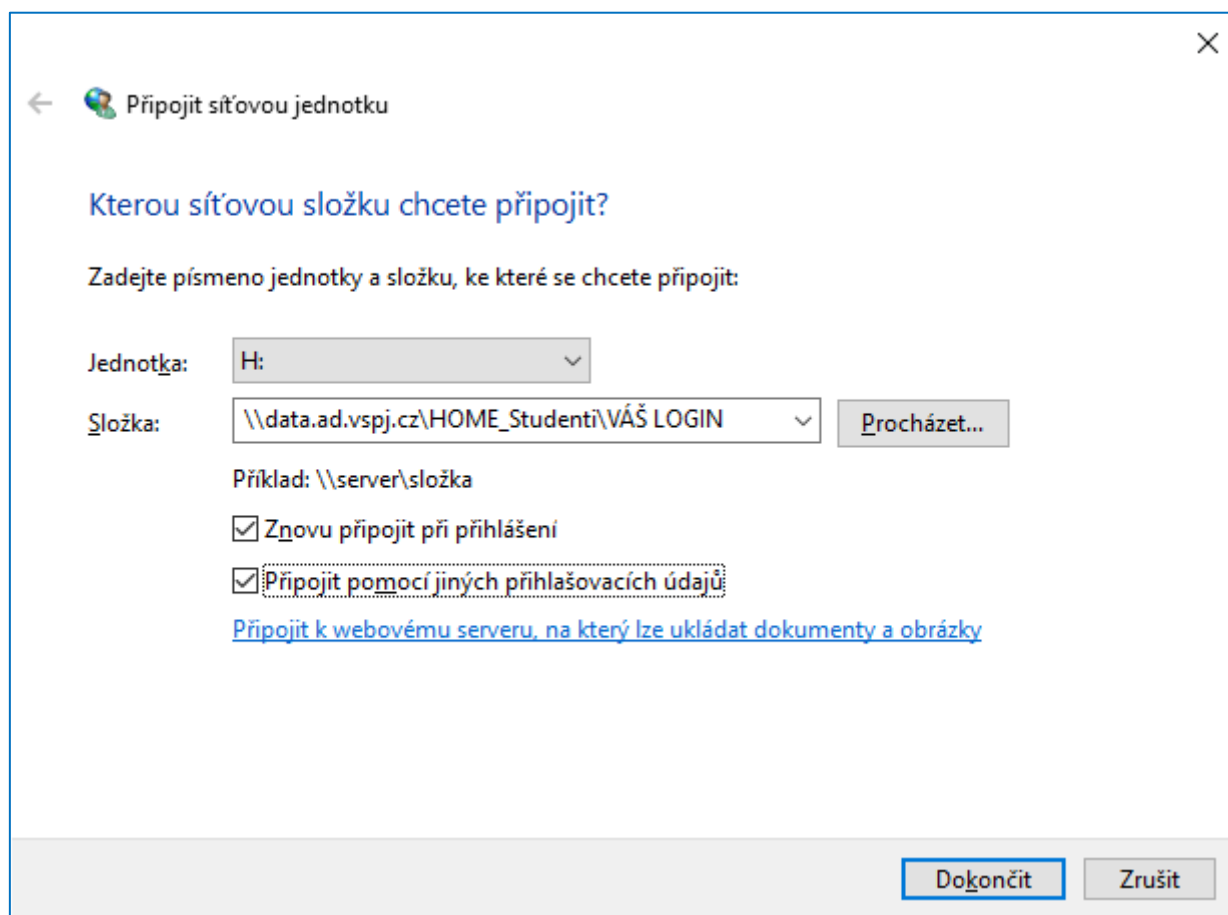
Připojit síťovou jednotku

Kterou síťovou složku chcete připojit?

Zadejte písmeno jednotky a složku, ke které se chcete připojit:

Jednotka: H:

Složka: \\data.ad.vspj.cz\HOME_Studenti\VÁŠ LOGIN

Procházet...

Příklad: \\server\složka

☑ Znovu připojit při přihlášení

☑ Připojit pomocí jiných přihlašovacích údajů

Připojit k webovému serveru, na který lze ukládat dokumenty a obrázky

Dokončit

Zrušit